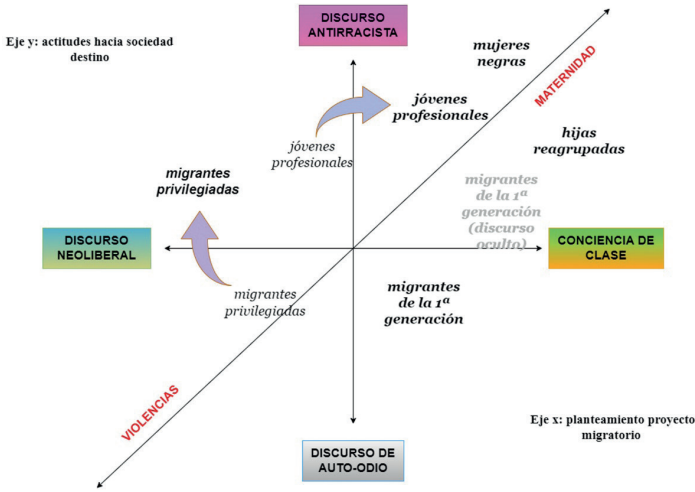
DISCURSO ANTIRRACISTA

Eje y: actitudes hacia sociedad destino

mujeres negras

MATERNIDAD

jóvenes profesionales

jóvenes profesionales

hijas reagrupadas

migrantes privilegiadas

migrantes de la 1ª generación (discurso oculto)

DISCURSO NEOLIBERAL

CONCIENCIA DE CLASE

migrantes privilegiadas

migrantes de la 1ª generación

VIOLENCIAS

Eje x: planteamiento proyecto migratorio

DISCURSO DE AUTO-ODIO